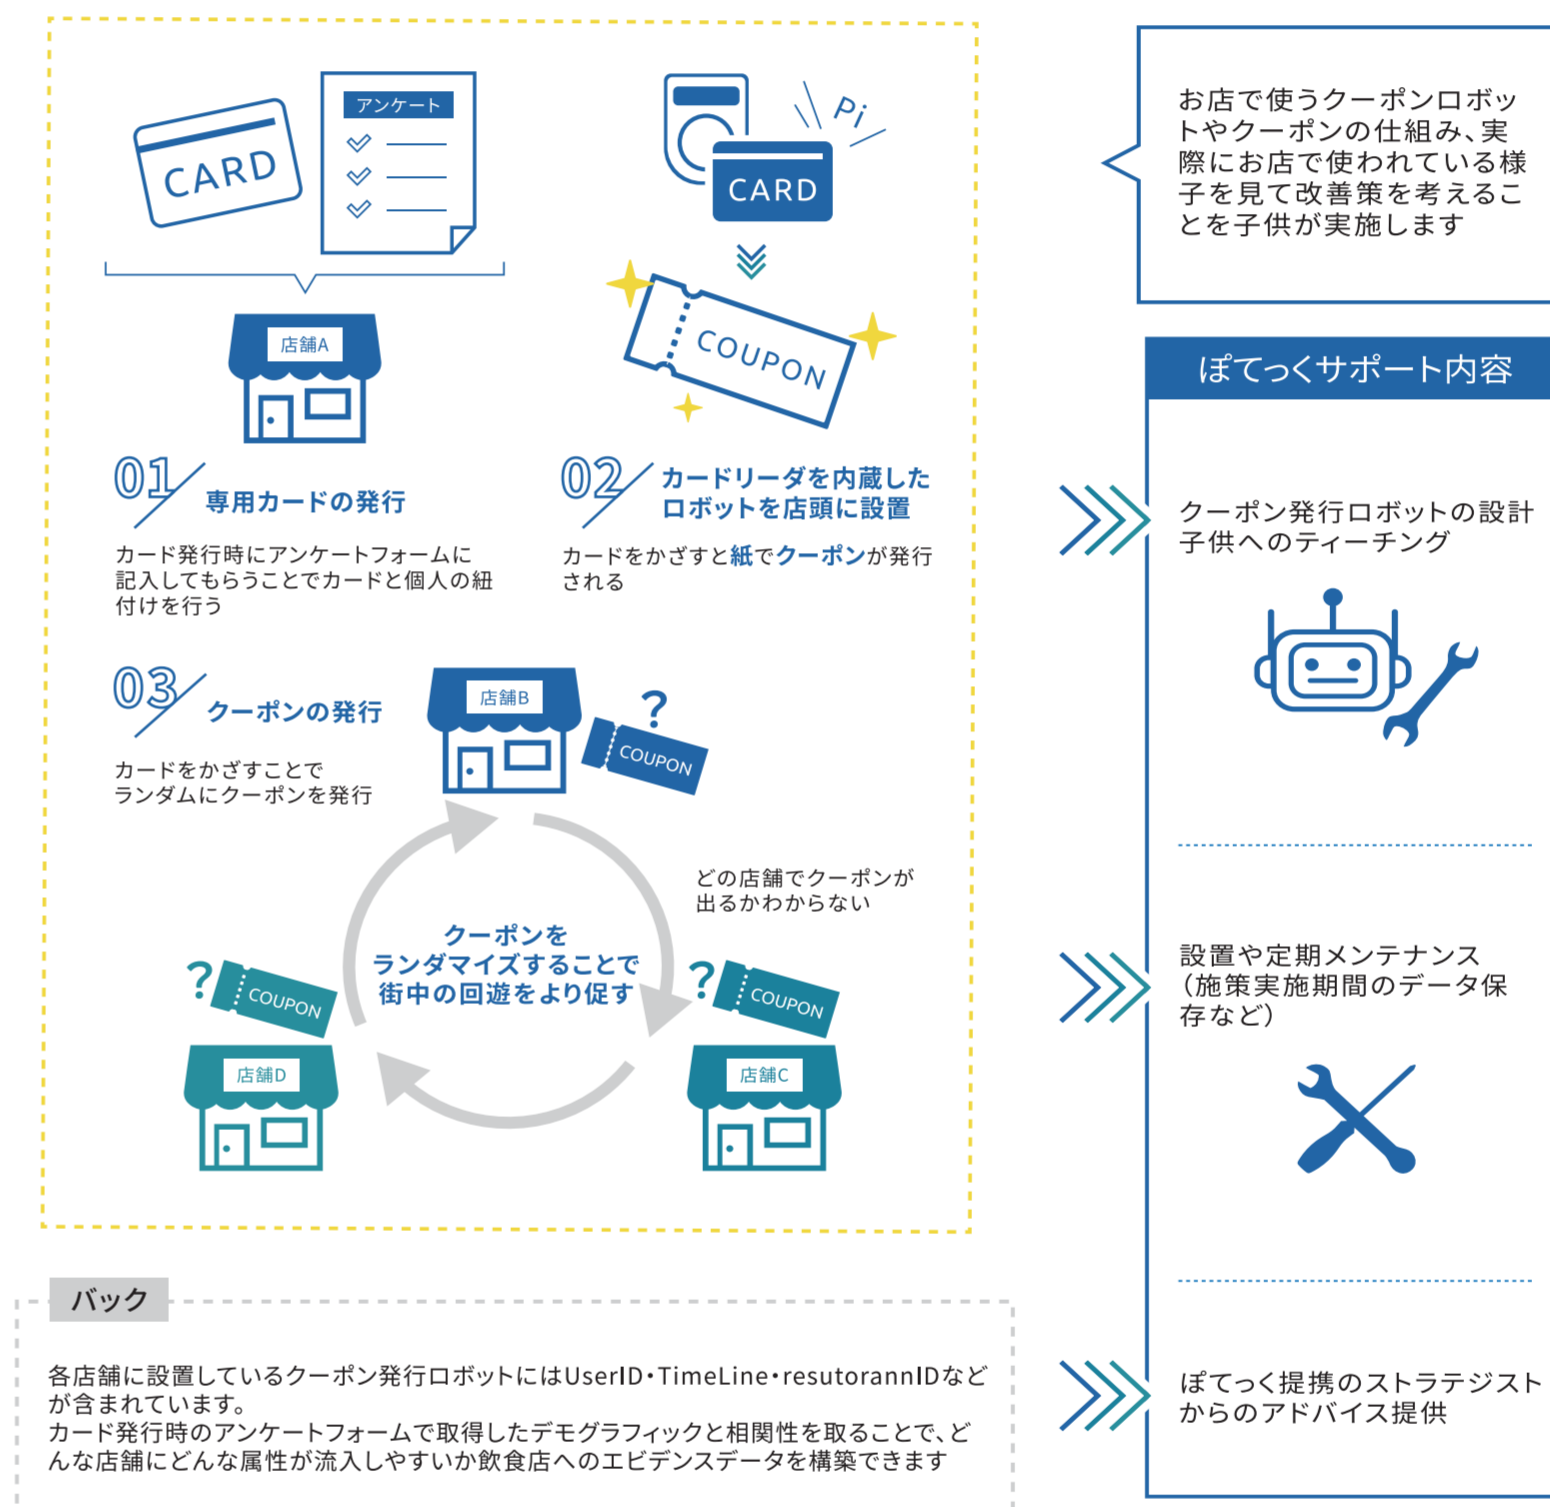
CARD

アンケート

店舗A

01 専用カードの発行

カード発行時にアンケートフォームに記入してもらうことでカードと個人の紐付けを行う

Pi

CARD

COUPON

02 カードリーダを内蔵したロボットを店頭に設置

カードをかざすと紙でクーポンが発行される

03 クーポンの発行

カードをかざすことでランダムにクーポンを発行

店舗B

?

COUPON

どの店舗でクーポンが出るかわからない

クーポンをランダマイズすることで街中の回遊をより促す

?

COUPON

店舗D

?

COUPON

店舗C

お店で使うクーポンロボットやクーポンの仕組み、実際にお店で使われている様子を見て改善策を考えることを子供が実施します

ぽてっくサポート内容

クーポン発行ロボットの設計
子供へのティーチング

設置や定期メンテナンス
(施策実施期間のデータ保存など)

ぽてっく提携のストラテジストからのアドバイス提供

バック

各店舗に設置しているクーポン発行ロボットにはUserID・TimeLine・resutorannIDなどが含まれています。
カード発行時のアンケートフォームで取得したデモグラフィックと相関性を取ることで、どんな店舗にどんな属性が流入しやすいか飲食店へのエビデンスデータを構築できます